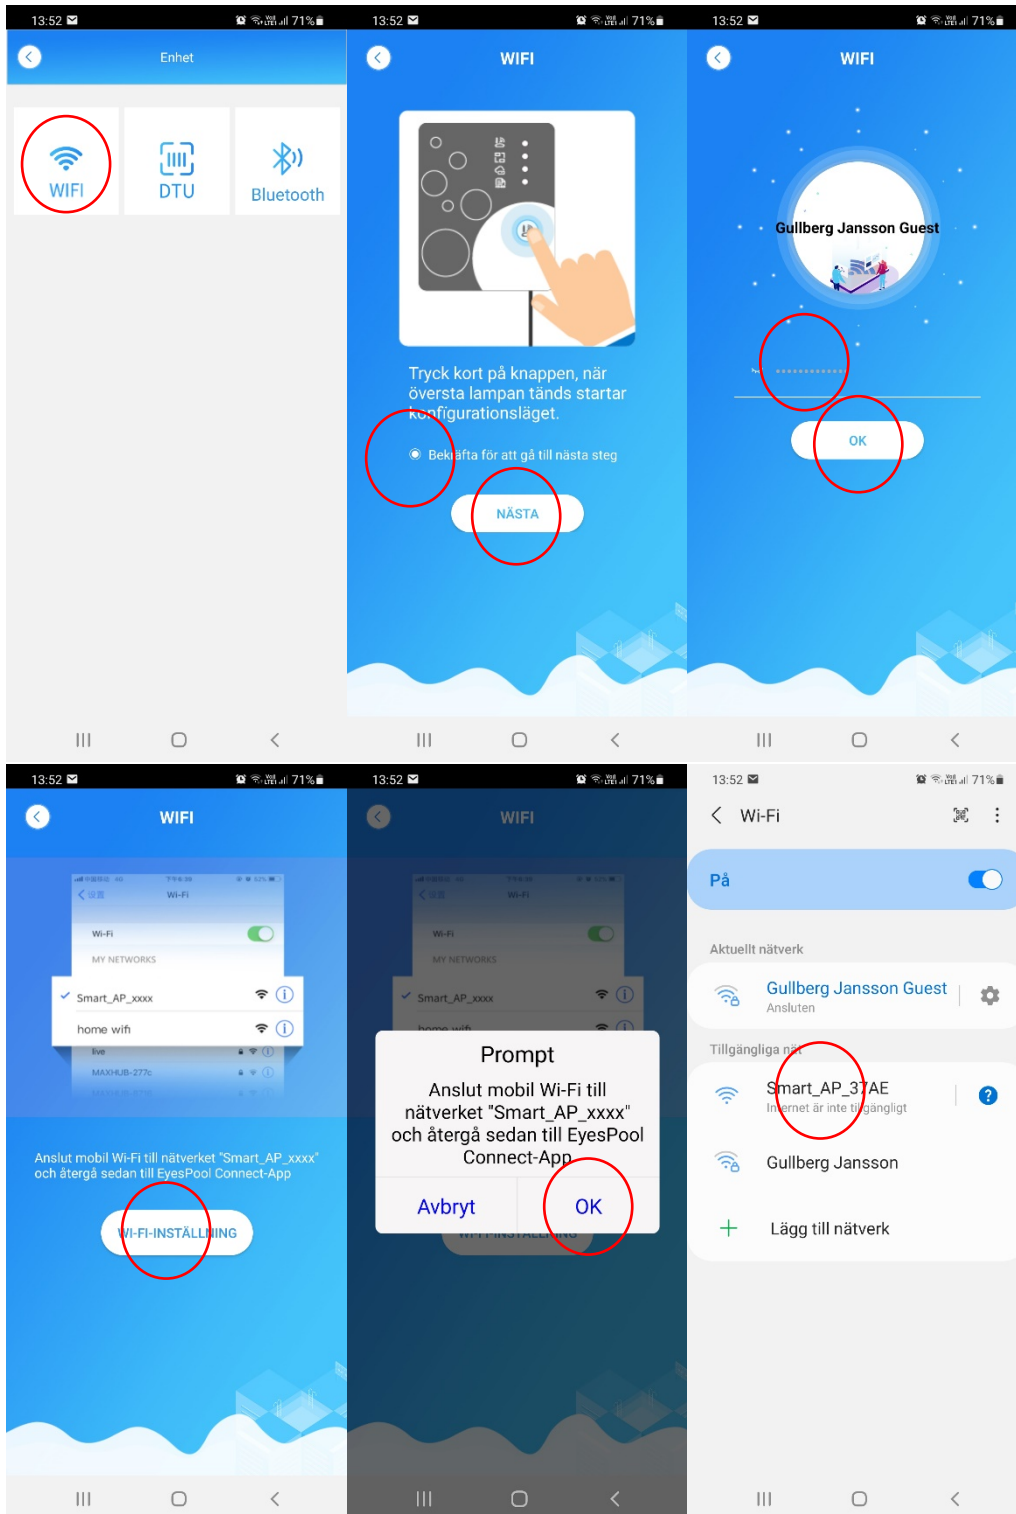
13:52 71%

Enhet

WIFI
DTU
Bluetooth

13:52 71%

WIFI

Tryck kort på knappen, när översta lampan tänds startar konfigurationsläget.

Bekräfta för att gå till nästa steg

NÄSTA

13:52 71%

WIFI

Gullberg Jansson Guest

••••••••••••

OK

13:52 71%

WIFI

Wi-Fi

Wi-Fi

MY NETWORKS

Smart_AP_xxxx

home wifi

live

MAXHUB-277c

Anslut mobil Wi-Fi till nätverket "Smart_AP_xxxx" och återgå sedan till EyesPool Connect-App

WI-FI-INSTÄLLNING

13:52 71%

WIFI

Prompt

Anslut mobil Wi-Fi till nätverket "Smart_AP_xxxx" och återgå sedan till EyesPool Connect-App

Avbryt

OK

13:52 71%

Wi-Fi

På

Aktuellt nätverk

Gullberg Jansson Guest
Ansluten

Tillgängliga nät

Smart_AP_37AE
Internet är inte tillgängligt

Gullberg Jansson

Lägg till nätverk